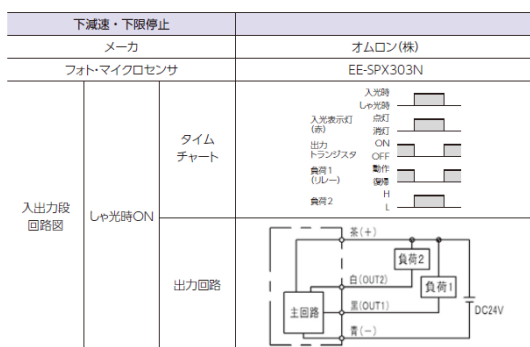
| 下減速・下限停止 | | | |
|---|---|---|---|
| メーカ | | | オムロン(株) |
| フォト・マイクロセンサ | | | EE-SPX303N |
| 入出力段回路図 | しゃ光時ON | タイムチャート | 入光時<br>しゃ光時<br>入光表示灯(赤) 点灯 消灯<br>出力トランジスタ ON OFF<br>負荷1(リレー) 動作 復帰<br>負荷2 H L |
| | | 出力回路 | 茶(+)<br>負荷2<br>白(OUT2)<br>負荷1<br>主回路<br>黒(OUT1)<br>DC24V<br>青(−) |